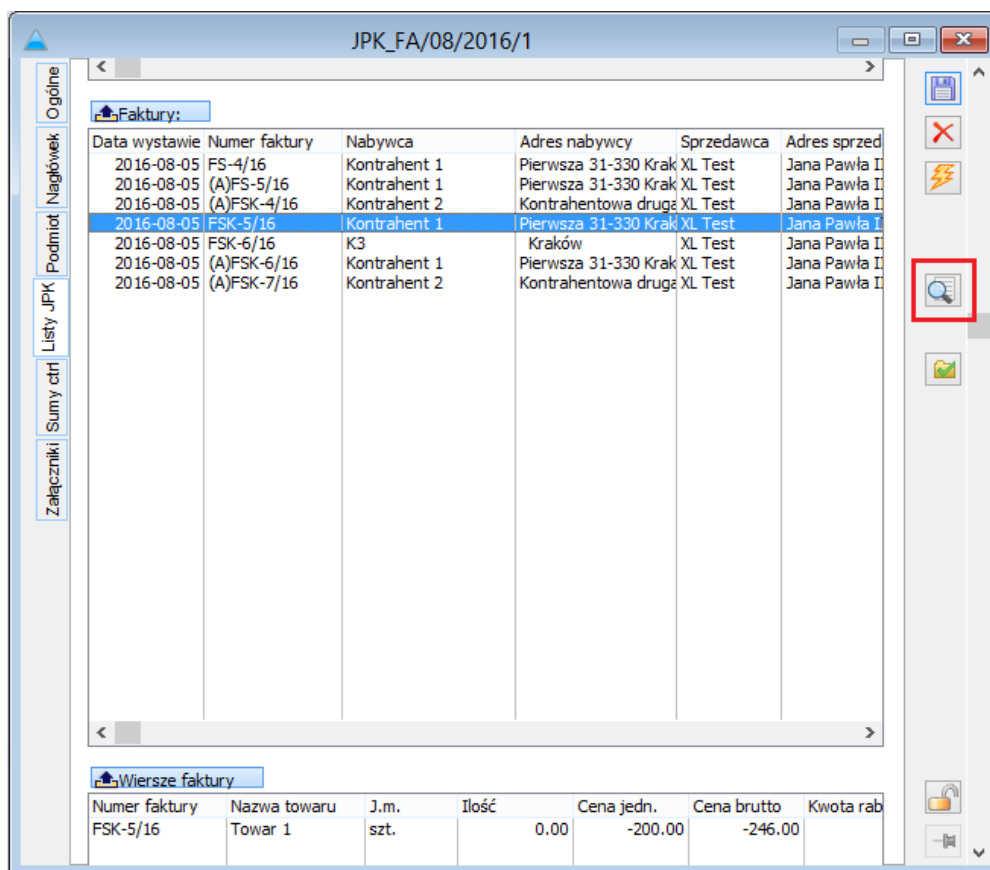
JPK_FA/08/2016/1

Ogólne
Nagłówek
Podmiot
Listy JPK
Sumy ctrl
Załączniki

Faktury:

| Data wystawie | Numer faktury | Nabywca | Adres nabywcy | Sprzedawca | Adres sprzed |
|---|---|---|---|---|---|
| 2016-08-05 | FS-4/16 | Kontrahent 1 | Pierwsza 31-330 Krak | XL Test | Jana Pawła I |
| 2016-08-05 | (A)FS-5/16 | Kontrahent 1 | Pierwsza 31-330 Krak | XL Test | Jana Pawła I |
| 2016-08-05 | (A)FSK-4/16 | Kontrahent 2 | Kontrahentowa druga | XL Test | Jana Pawła I |
| 2016-08-05 | FSK-5/16 | Kontrahent 1 | Pierwsza 31-330 Krak | XL Test | Jana Pawła I |
| 2016-08-05 | FSK-6/16 | K3 | Kraków | XL Test | Jana Pawła I |
| 2016-08-05 | (A)FSK-6/16 | Kontrahent 1 | Pierwsza 31-330 Krak | XL Test | Jana Pawła I |
| 2016-08-05 | (A)FSK-7/16 | Kontrahent 2 | Kontrahentowa druga | XL Test | Jana Pawła I |

Wiersze faktury

| Numer faktury | Nazwa towaru | J.m. | Ilość | Cena jedn. | Cena brutto | Kwota rab |
|---|---|---|---|---|---|---|
| FSK-5/16 | Towar 1 | szt. | 0.00 | -200.00 | -246.00 | |